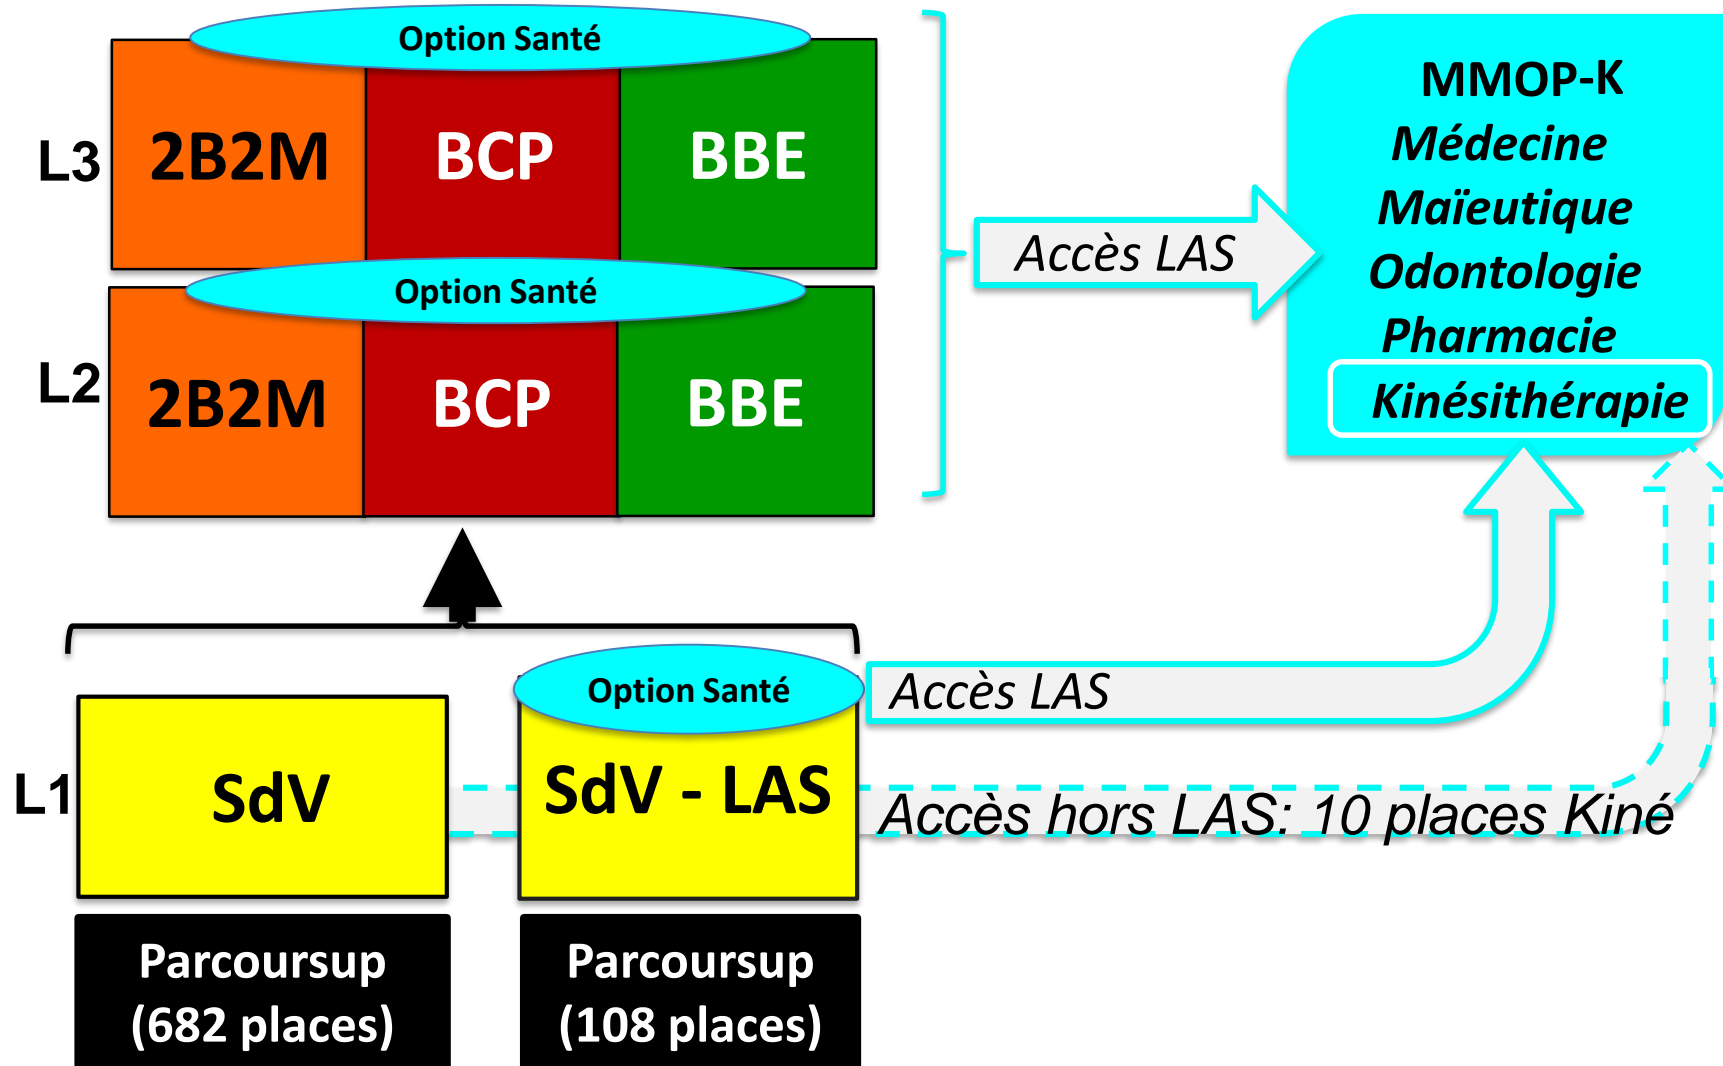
Option Santé

L3 2B2M BCP BBE

Option Santé

L2 2B2M BCP BBE

Accès LAS

MMOP-K
Médecine
Maïeutique
Odontologie
Pharmacie
Kinésithérapie

Option Santé

L1 SdV

SdV - LAS

Accès LAS

Accès hors LAS: 10 places Kiné

Parcoursup (682 places)

Parcoursup (108 places)